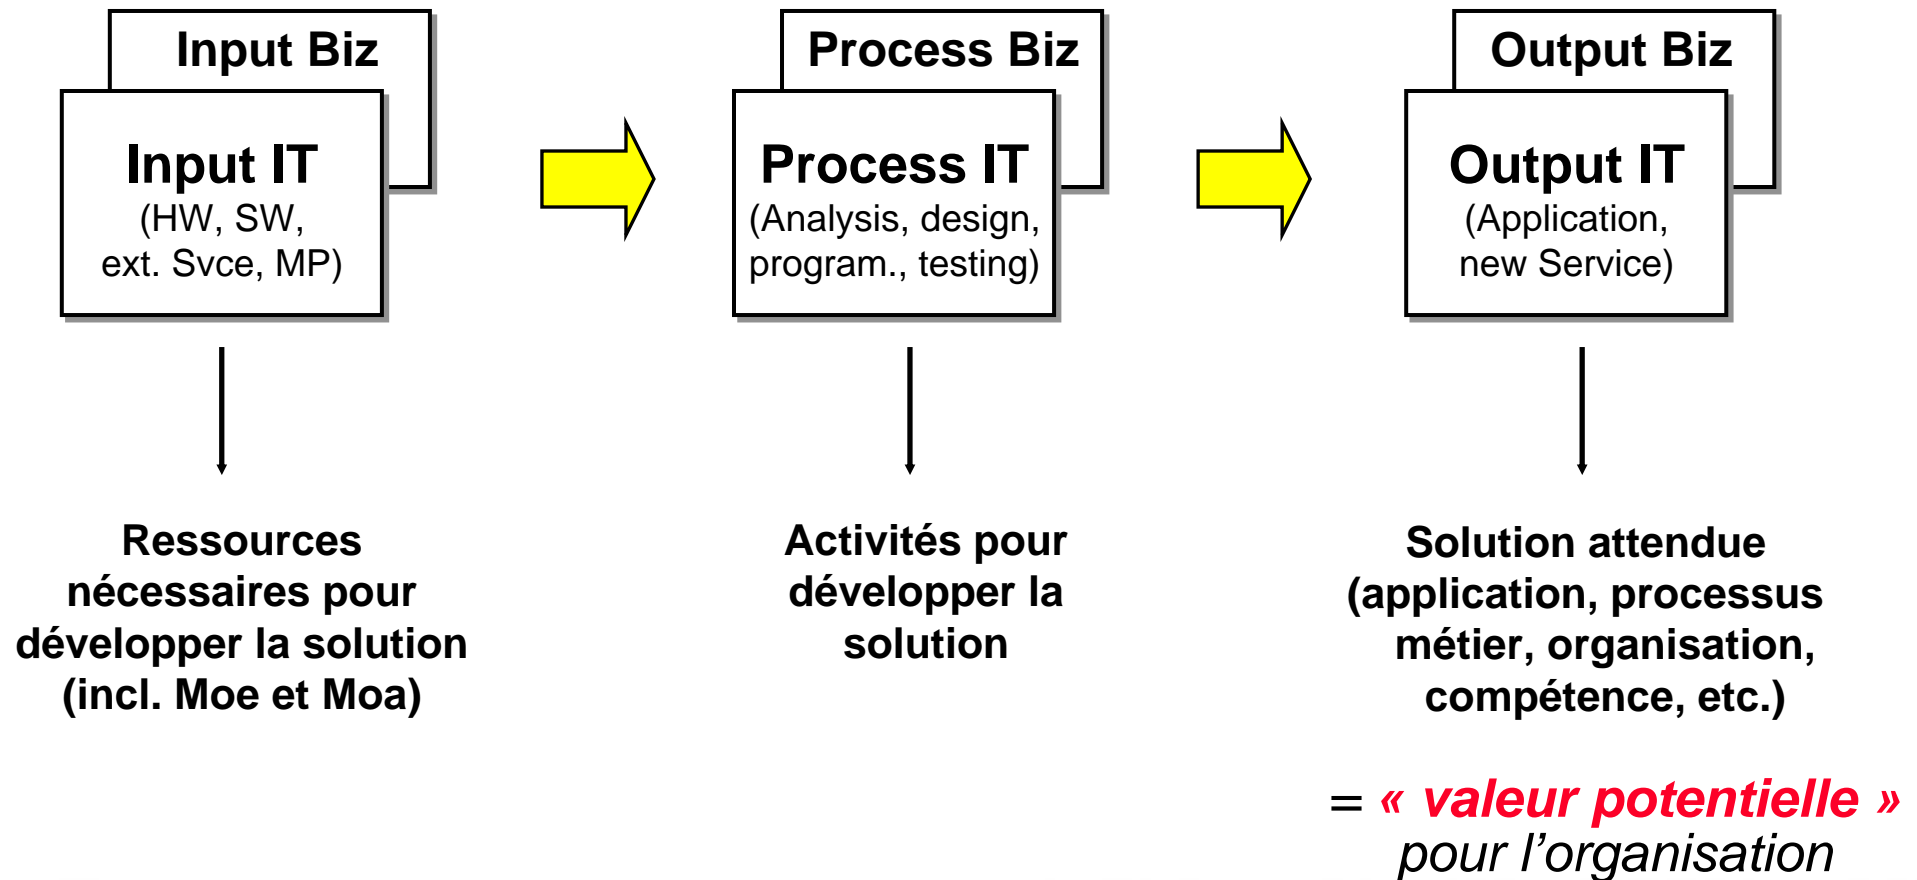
Input Biz

Input IT
(HW, SW, ext. Svce, MP)

Process Biz

Process IT
(Analysis, design, program., testing)

Output Biz

Output IT
(Application, new Service)

Ressources nécessaires pour développer la solution (incl. Moe et Moa)

Activités pour développer la solution

Solution attendue (application, processus métier, organisation, compétence, etc.)

= « valeur potentielle » pour l’organisation